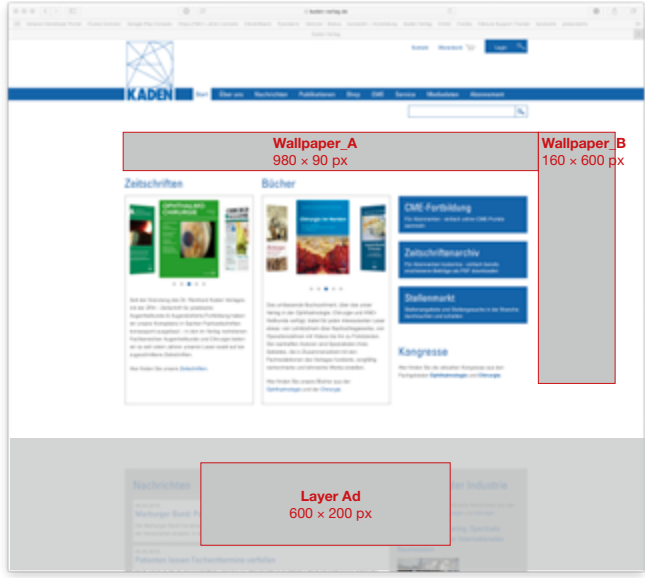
KADEN

Start Über uns Nachrichten Publikationen Shop CME Service Mediadaten Abonnement

Wallpaper_A
980 × 90 px

Wallpaper_B
160 × 600 px

Zeitschriften

Bücher

CME-Fortbildung

Zeitschriftenarchiv

Stellenmarkt

Kongresse

Layer Ad
600 × 200 px

Nachrichten